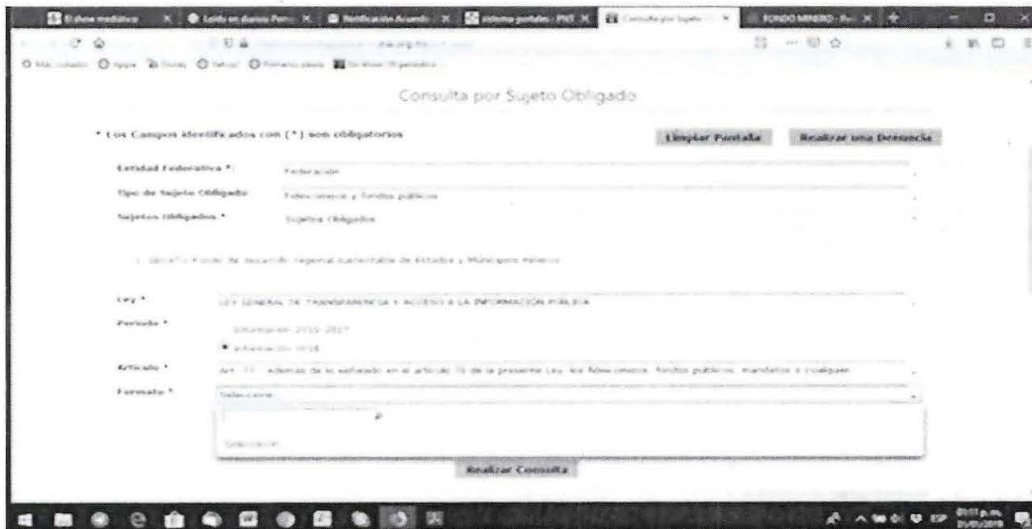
El show mediático | Lunes en diarios Peru | Notificación Acuerdo | sistema portales - PNT | Consulta por Sujeto | FONDO MINERO - Bu

Consulta por Sujeto Obligado

* Los Campos identificados con (*) son obligatorios

Limpiar Pantalla

Realizar una Denuncia

Entidad Federativa *: Federación

Tipo de Sujeto Obligado: Fideicomisos y fondos públicos

Sujetos Obligados *: Sujetos Obligados

Fondo de desarrollo regional sustentable de Estados y Municipios mineros

Ley *: LEY GENERAL DE TRANSPARENCIA Y ACCESO A LA INFORMACIÓN PÚBLICA

Periodo *: Información 2015-2017

Información 2018

Artículo *: Art. 77 - Además de lo señalado en el artículo 70 de la presente Ley, los fideicomisos, fondos públicos, mandatos o cualquier

Formato *: Selecciona

Selecciona

Realizar Consulta

ESP